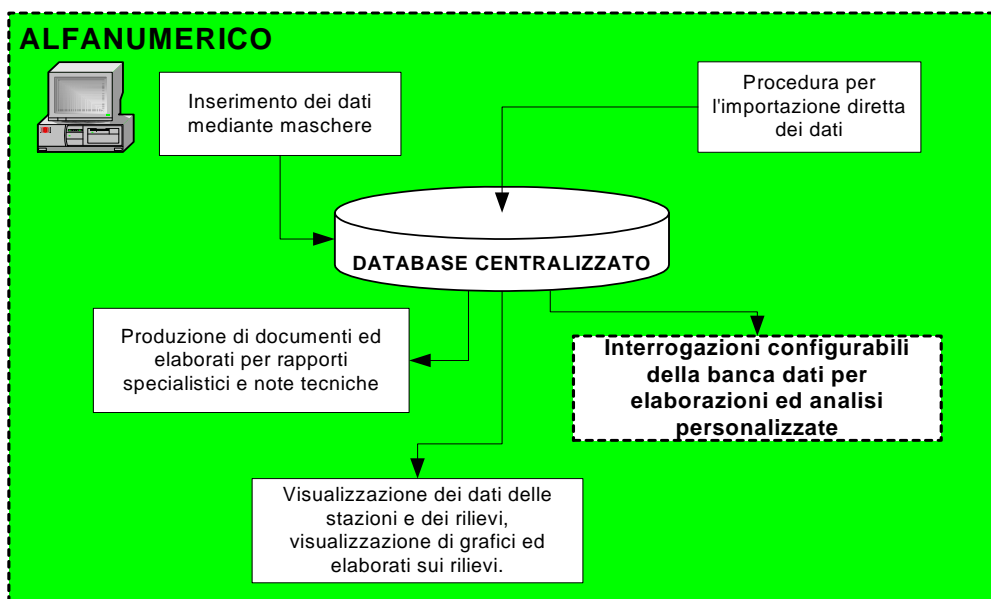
ALFANUMERICO

Inserimento dei dati mediante maschere

Procedura per l'importazione diretta dei dati

DATABASE CENTRALIZZATO

Produzione di documenti ed elaborati per rapporti specialistici e note tecniche

Interrogazioni configurabili della banca dati per elaborazioni ed analisi personalizzate

Visualizzazione dei dati delle stazioni e dei rilievi, visualizzazione di grafici ed elaborati sui rilievi.